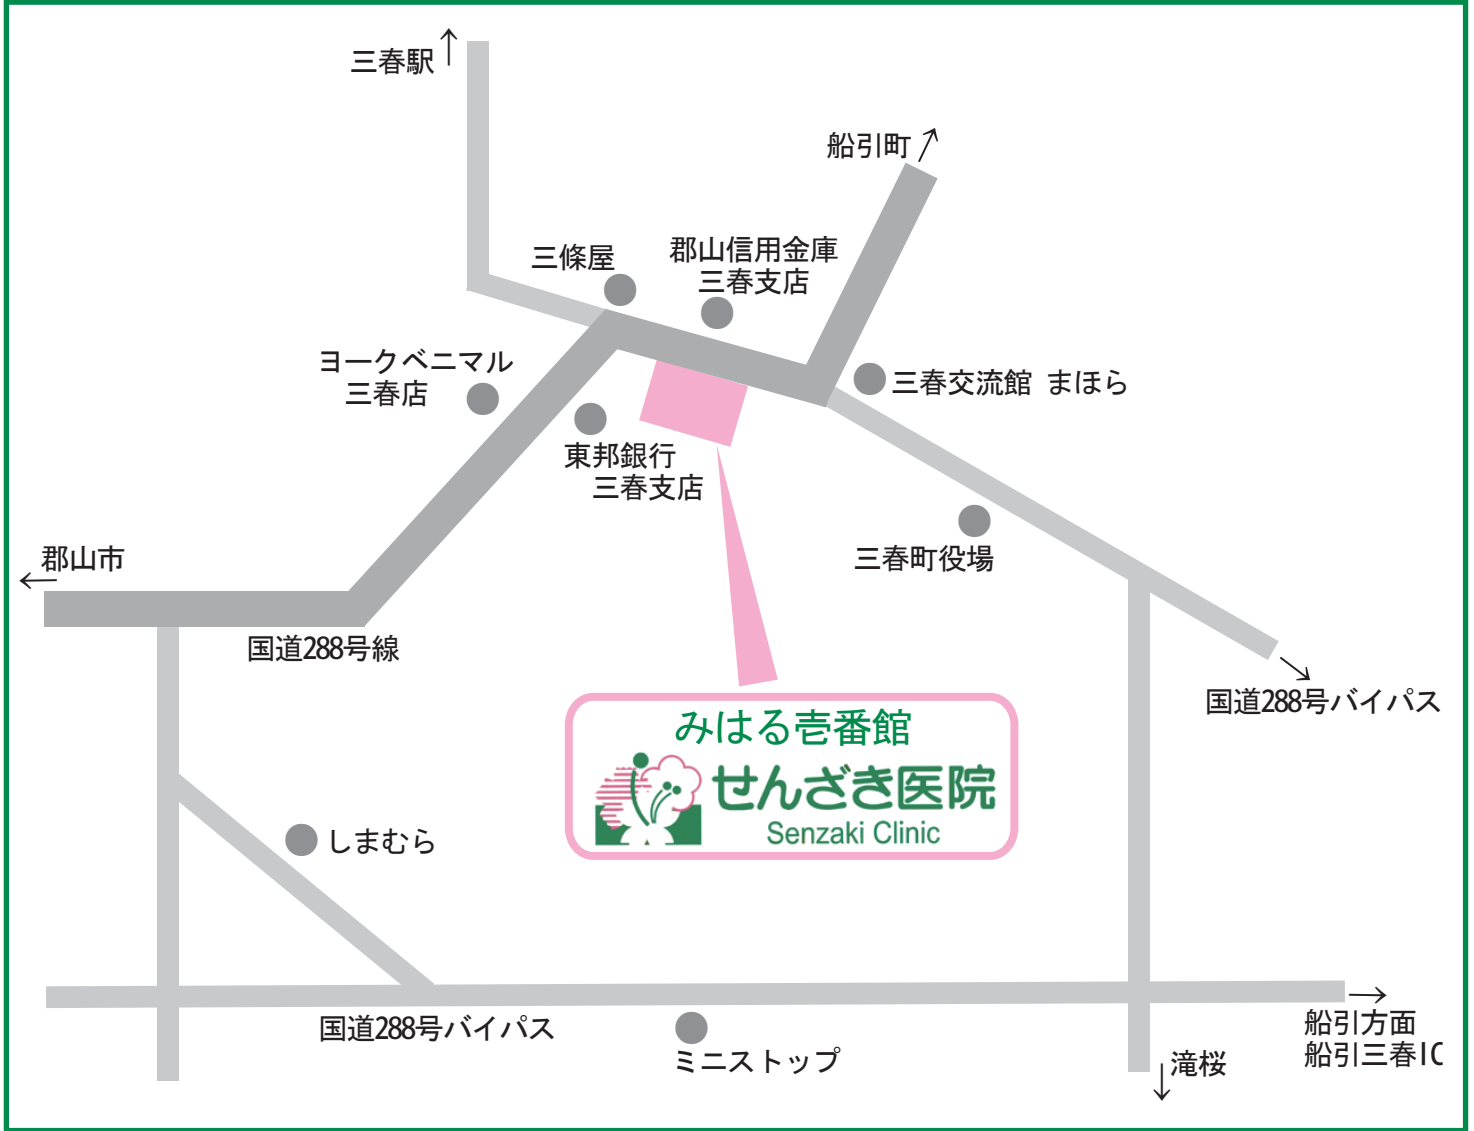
三春駅

船引町

三條屋

郡山信用金庫
三春支店

ヨークベニマル
三春店

三春交流館 まほら

東邦銀行
三春支店

三春町役場

郡山市

国道288号線

国道288号バイパス

みはる壱番館
せんざき医院
Senzaki Clinic

しまむら

国道288号バイパス

ミニストップ

滝桜

船引方面
船引三春IC